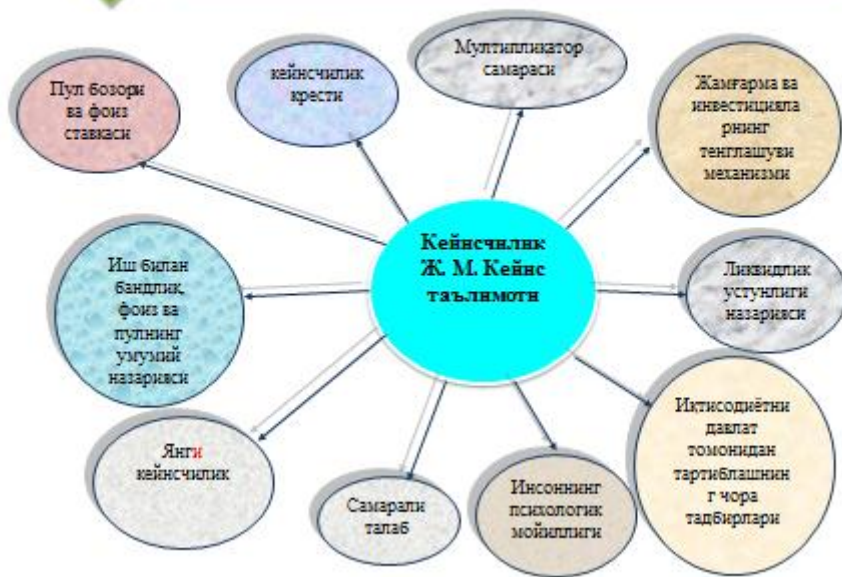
Кейнсчилик Ж. М. Кейнс таълимоти

Пул бозори ва фоиз ставкаси

кейнсчилик кресги

Мултипликатор самараси

Жамғарма ва инвестициялари ринг тенглашуви механизми

Ликвидлик устунлиги назарияси

Иқтисодиётни давлат томонидан тартиблашнинг чора тадбирлари

Инсоннинг психологик мойиллиги

Самарали талаб

Янги кейнсчилик

Иш билан бандлик, фоиз ва пулнинг умумий назарияси